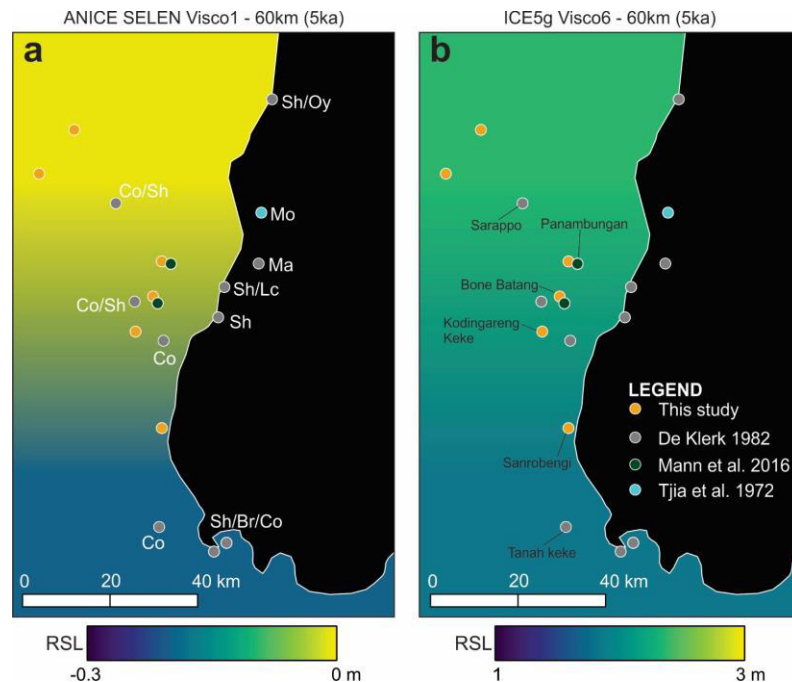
ANICE SELEN Visco1 - 60km (5ka)

a

Sh/Oy

Co/Sh

Mo

Ma

Sh/Lc

Co/Sh

Sh

Co

Sh/Br/Co

Co

0 20 40 km

RSL

-0.3 0 m

ICE5g Visco6 - 60km (5ka)

b

Sarappo

Panambungan

Bone Batang

Kodingareng Keke

LEGEND

This study

De Klerk 1982

Mann et al. 2016

Tjia et al. 1972

Sanrobengi

Tanah keke

0 20 40 km

RSL

1 3 m